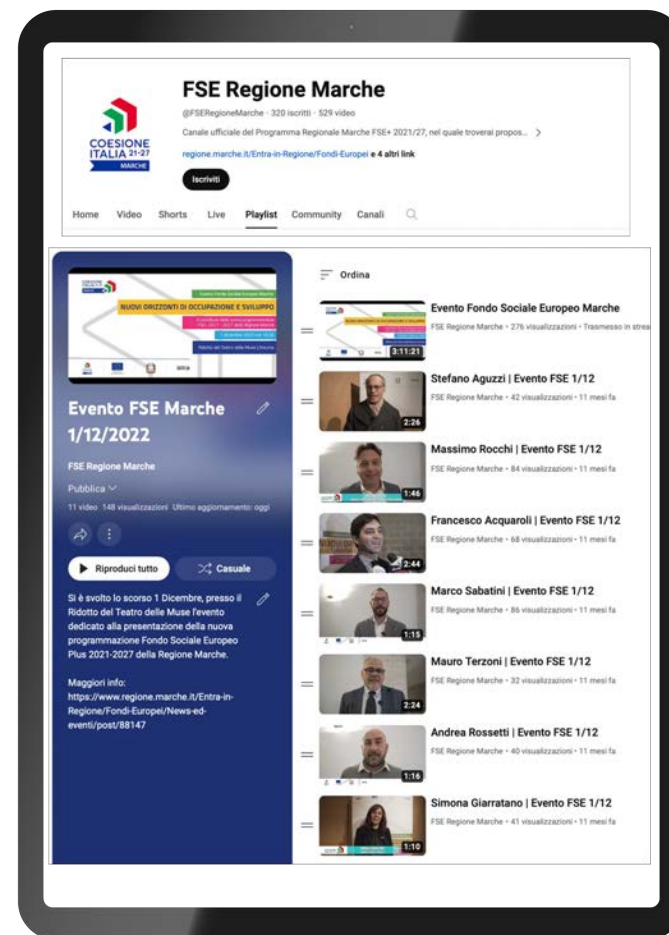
COESIONE ITALIA 21-27 MARCHE

FSE Regione Marche

@FSERegioneMarche · 320 iscritti · 529 video

Canale ufficiale del Programma Regionale Marche FSE+ 2021/27, nel quale troverai propos... >

regione.marche.it/Entra-in-Regione/Fondi-Europei e 4 altri link

Iscriviti

Home Video Shorts Live Playlist Community Canali

NUOVI ORIZZONTI DI OCCUPAZIONE E SVILUPPO

Evento FSE Marche 1/12/2022

FSE Regione Marche

Pubblica

11 video 148 visualizzazioni Ultimo aggiornamento: oggi

Riproduci tutto

Casuale

Si è svolto lo scorso 1 Dicembre, presso il Ridotto del Teatro delle Muse l'evento dedicato alla presentazione della nuova programmazione Fondo Sociale Europeo Plus 2021-2027 della Regione Marche.

Maggiori info: https://www.regione.marche.it/Entra-in-Regione/Fondi-Europei/News-ed-eventi/post/88147

Ordina

3:11:21 Evento Fondo Sociale Europeo Marche
FSE Regione Marche · 276 visualizzazioni · Trasmesso in strea

2:26 Stefano Aguzzi | Evento FSE 1/12
FSE Regione Marche · 42 visualizzazioni · 11 mesi fa

1:46 Massimo Rocchi | Evento FSE 1/12
FSE Regione Marche · 84 visualizzazioni · 11 mesi fa

2:44 Francesco Acquaroli | Evento FSE 1/12
FSE Regione Marche · 68 visualizzazioni · 11 mesi fa

1:15 Marco Sabatini | Evento FSE 1/12
FSE Regione Marche · 86 visualizzazioni · 11 mesi fa

2:24 Mauro Terzoni | Evento FSE 1/12
FSE Regione Marche · 32 visualizzazioni · 11 mesi fa

1:16 Andrea Rossetti | Evento FSE 1/12
FSE Regione Marche · 40 visualizzazioni · 11 mesi fa

1:10 Simona Giarratano | Evento FSE 1/12
FSE Regione Marche · 41 visualizzazioni · 11 mesi fa